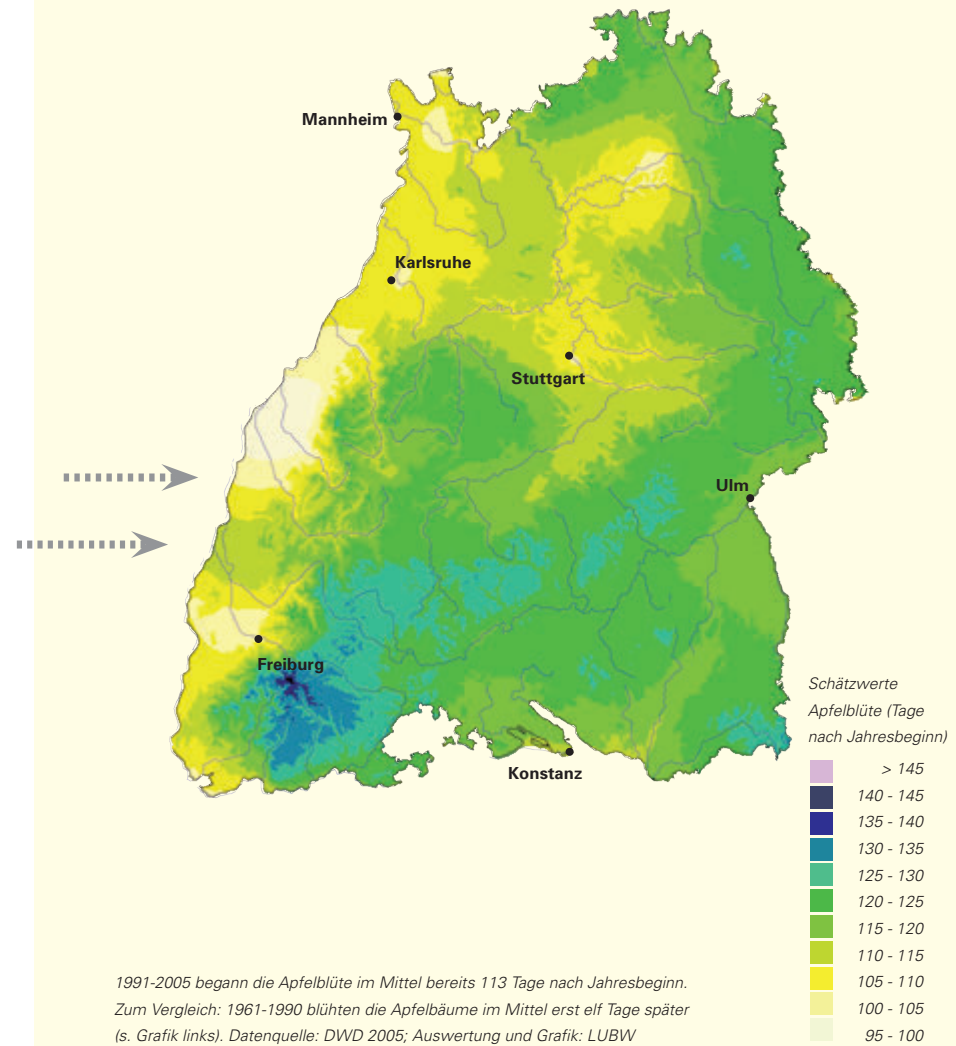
Mannheim

Karlsruhe

Stuttgart

Ulm

Freiburg

Konstanz

Schätzwerte Apfelblüte (Tage nach Jahresbeginn)

> 145
140 - 145
135 - 140
130 - 135
125 - 130
120 - 125
115 - 120
110 - 115
105 - 110
100 - 105
95 - 100

1991-2005 begann die Apfelblüte im Mittel bereits 113 Tage nach Jahresbeginn. Zum Vergleich: 1961-1990 blühten die Apfelbäume im Mittel erst elf Tage später (s. Grafik links). Datenquelle: DWD 2005; Auswertung und Grafik: LUBW